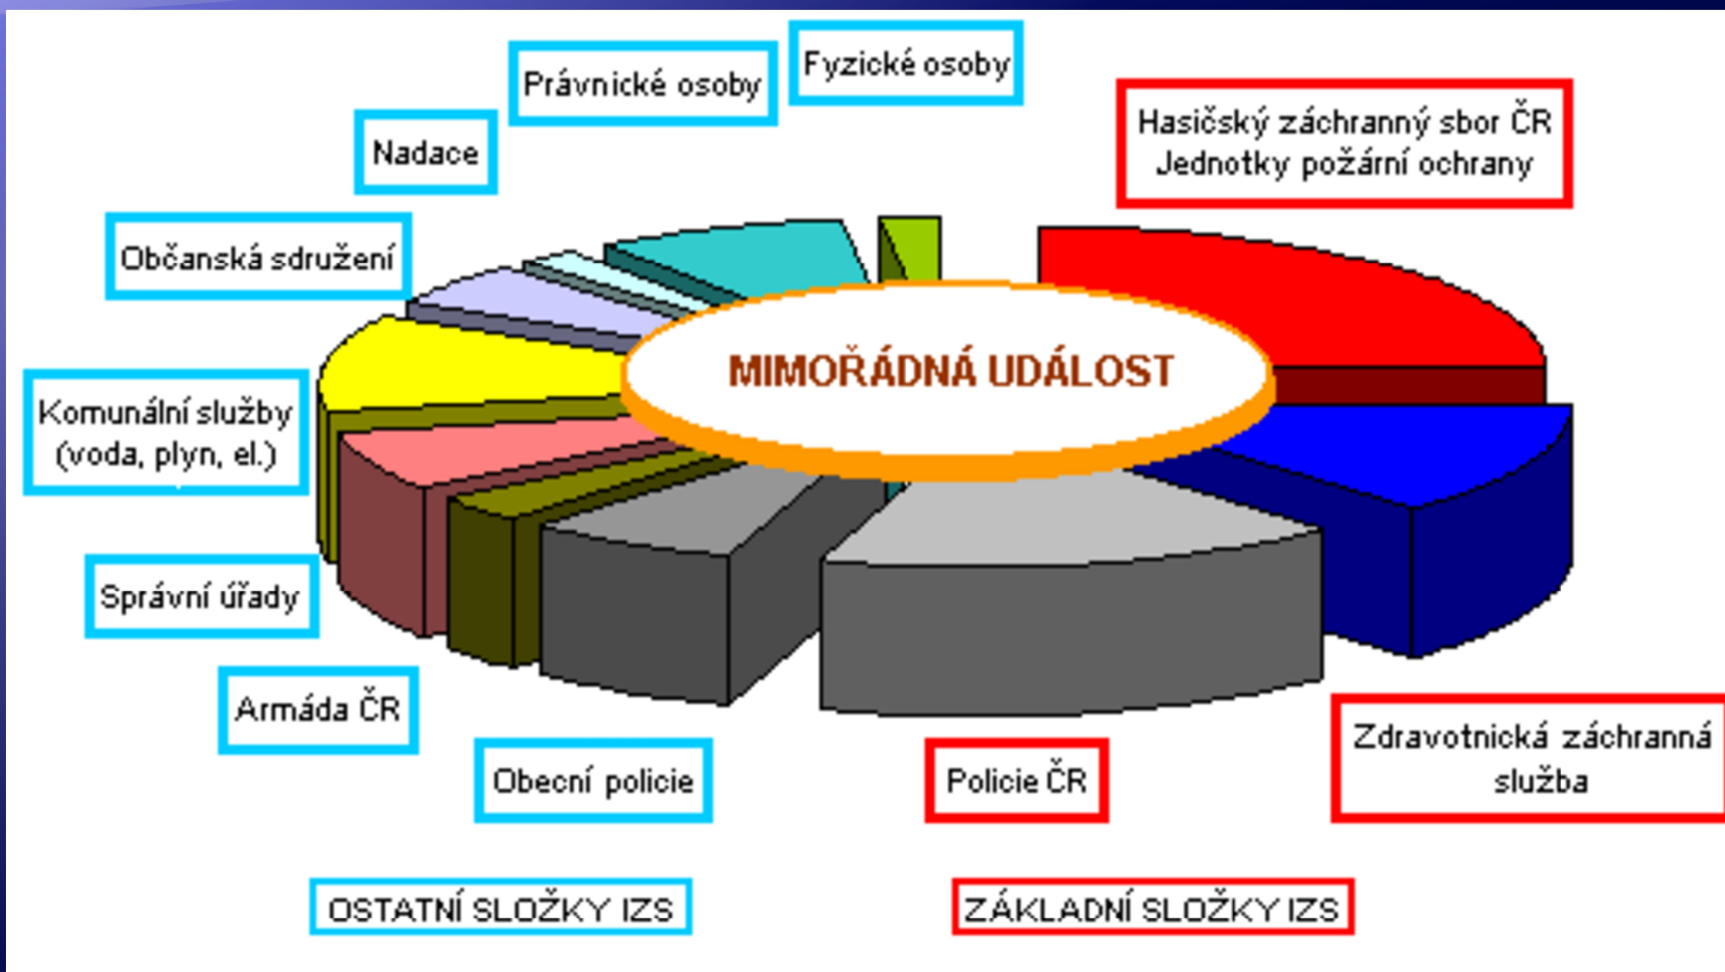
Fyzické osoby

Právnické osoby

Nadace

Hasičský záchranný sbor ČR
Jednotky požární ochrany

Občanská sdružení

MIMOŘÁDNÁ UDÁLOST

Komunální služby (voda, plyn, el.)

Správní úřady

Armáda ČR

Obecní policie

Policie ČR

Zdravotnická záchranná služba

OSTATNÍ SLOŽKY IZS

ZÁKLADNÍ SLOŽKY IZS